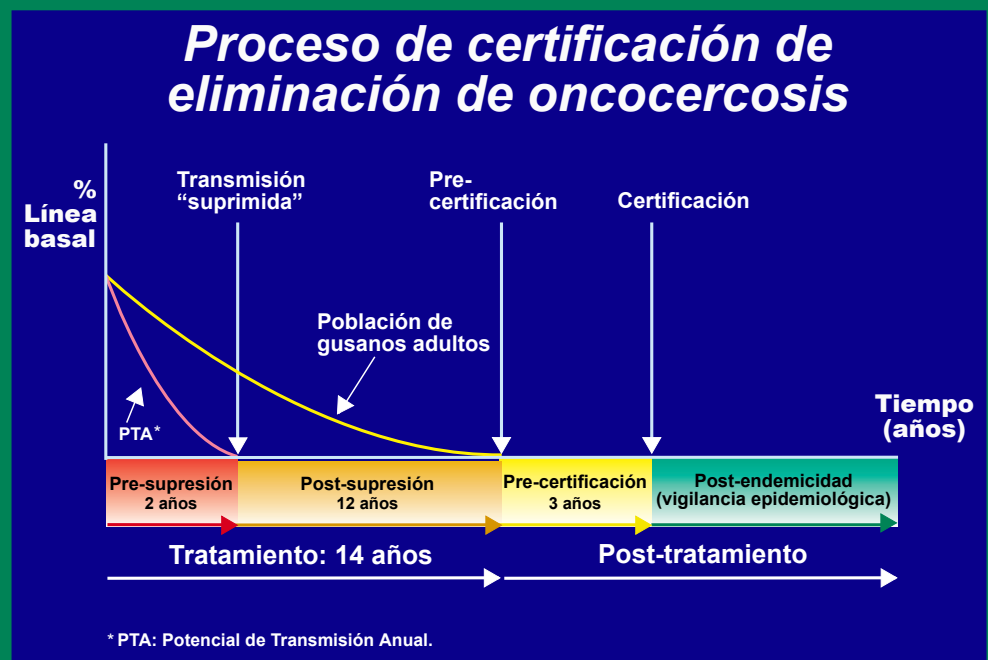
Proceso de certificación de eliminación de oncocercosis

% Línea basal

Transmisión “suprimida”

Pre-certificación

Certificación

Población de gusanos adultos

PTA*

Tiempo (años)

Pre-supresión 2 años

Post-supresión 12 años

Pre-certificación 3 años

Post-endemicidad (vigilancia epidemiológica)

Tratamiento: 14 años

Post-tratamiento

* PTA: Potencial de Transmisión Anual.